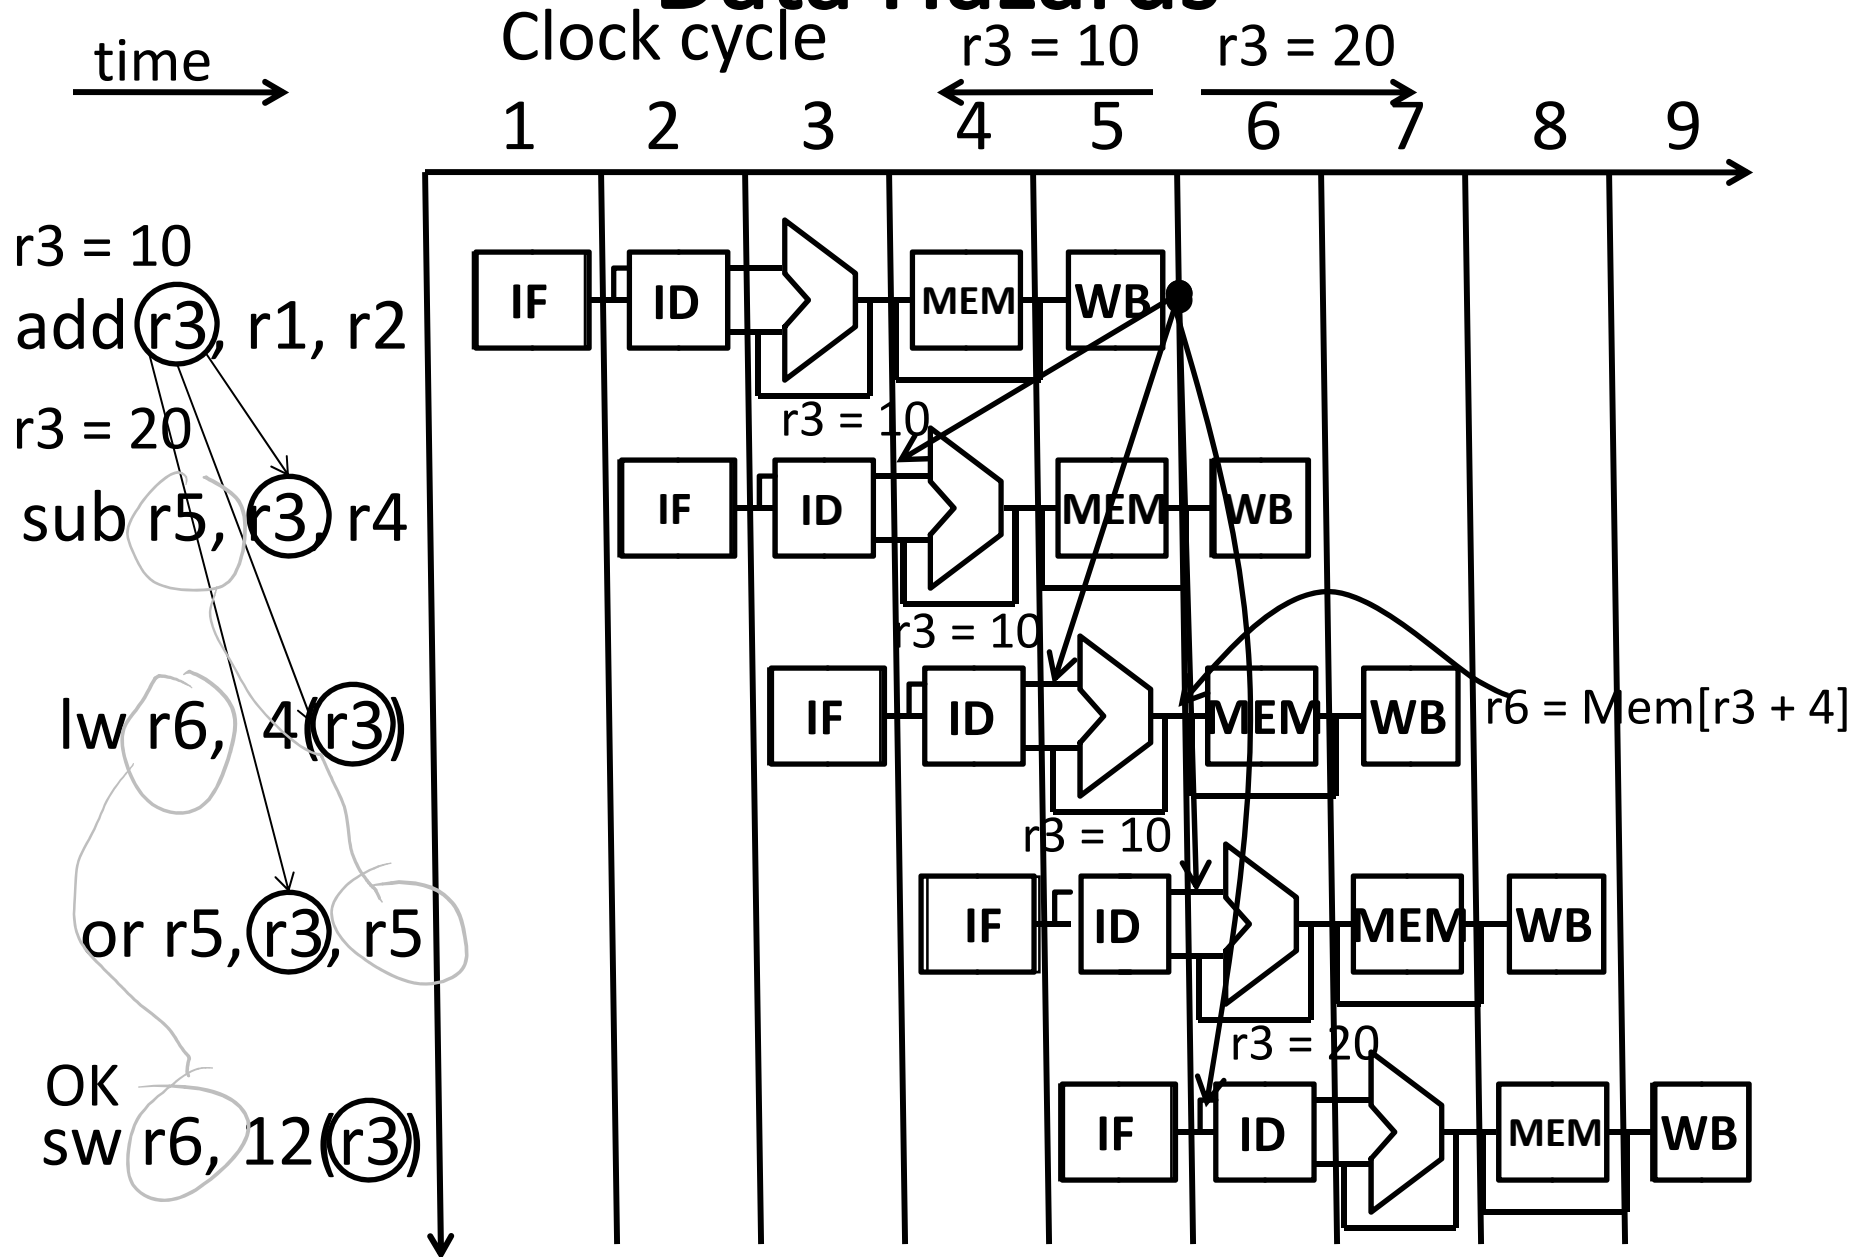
Data Hazards

time

Clock cycle

r3 = 10 r3 = 20

1 2 3 4 5 6 7 8 9

r3 = 10
add r3, r1, r2

IF ID MEM WB

r3 = 20
sub r5, r3, r4

r3 = 10

IF ID MEM WB

lw r6, 4(r3)

r3 = 10

IF ID MEM WB

r6 = Mem[r3 + 4]

or r5, r3, r5

r3 = 10

IF ID MEM WB

OK
sw r6, 12(r3)

r3 = 20

IF ID MEM WB